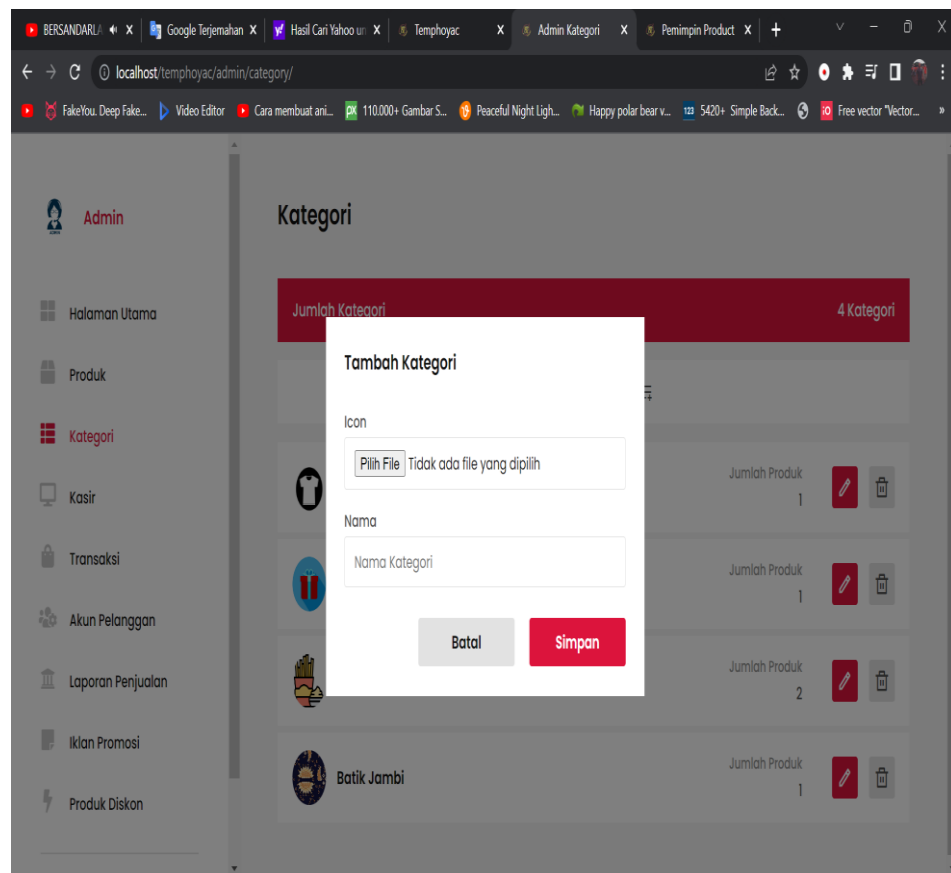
BERSANDARLA X | Google Terjemahan X | Hasil Cari Yahoo un X | Temphoyac X | Admin Kategori X | Pemimpin Product X | +

localhost/temphoyac/admin/category/

FakeYou. Deep Fake... | Video Editor | Cara membuat ani... | 110.000+ Gambar S... | Peaceful Night Ligh... | Happy polar bear v... | 5420+ Simple Back... | Free vector "Vector... | »

Admin

Halaman Utama
Produk
Kategori
Kasir
Transaksi
Akun Pelanggan
Laporan Penjualan
Iklan Promosi
Produk Diskon

Kategori

Jumlah Kategori
4 Kategori

Jumlah Produk
1

Jumlah Produk
1

Jumlah Produk
2

Batik Jambi
Jumlah Produk
1

Tambah Kategori

Icon

Pilih File Tidak ada file yang dipilih

Nama

Nama Kategori

Batal
Simpan